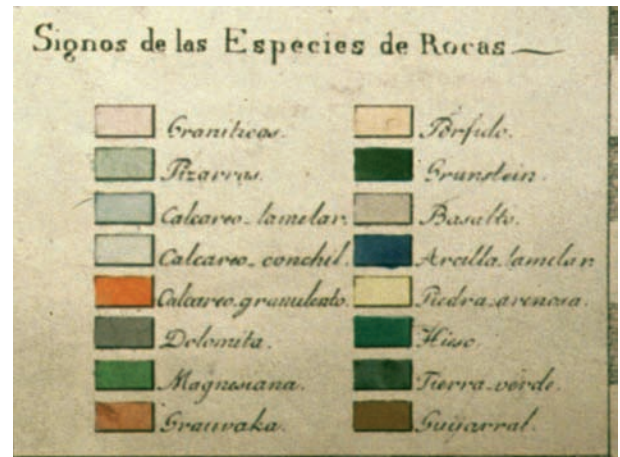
Signos de las Especies de Rocas

Graniticos.
Pizarras.
Calcareo lamelar.
Calcareo conchil.
Calcareo granulato.
Dolomita.
Magnesiana.
Grauvaka.

Porfido.
Grunstein.
Basalto.
Arcilla lamelar.
Piedra arenosa.
Hiso.
Tierra verde.
Guijarral.